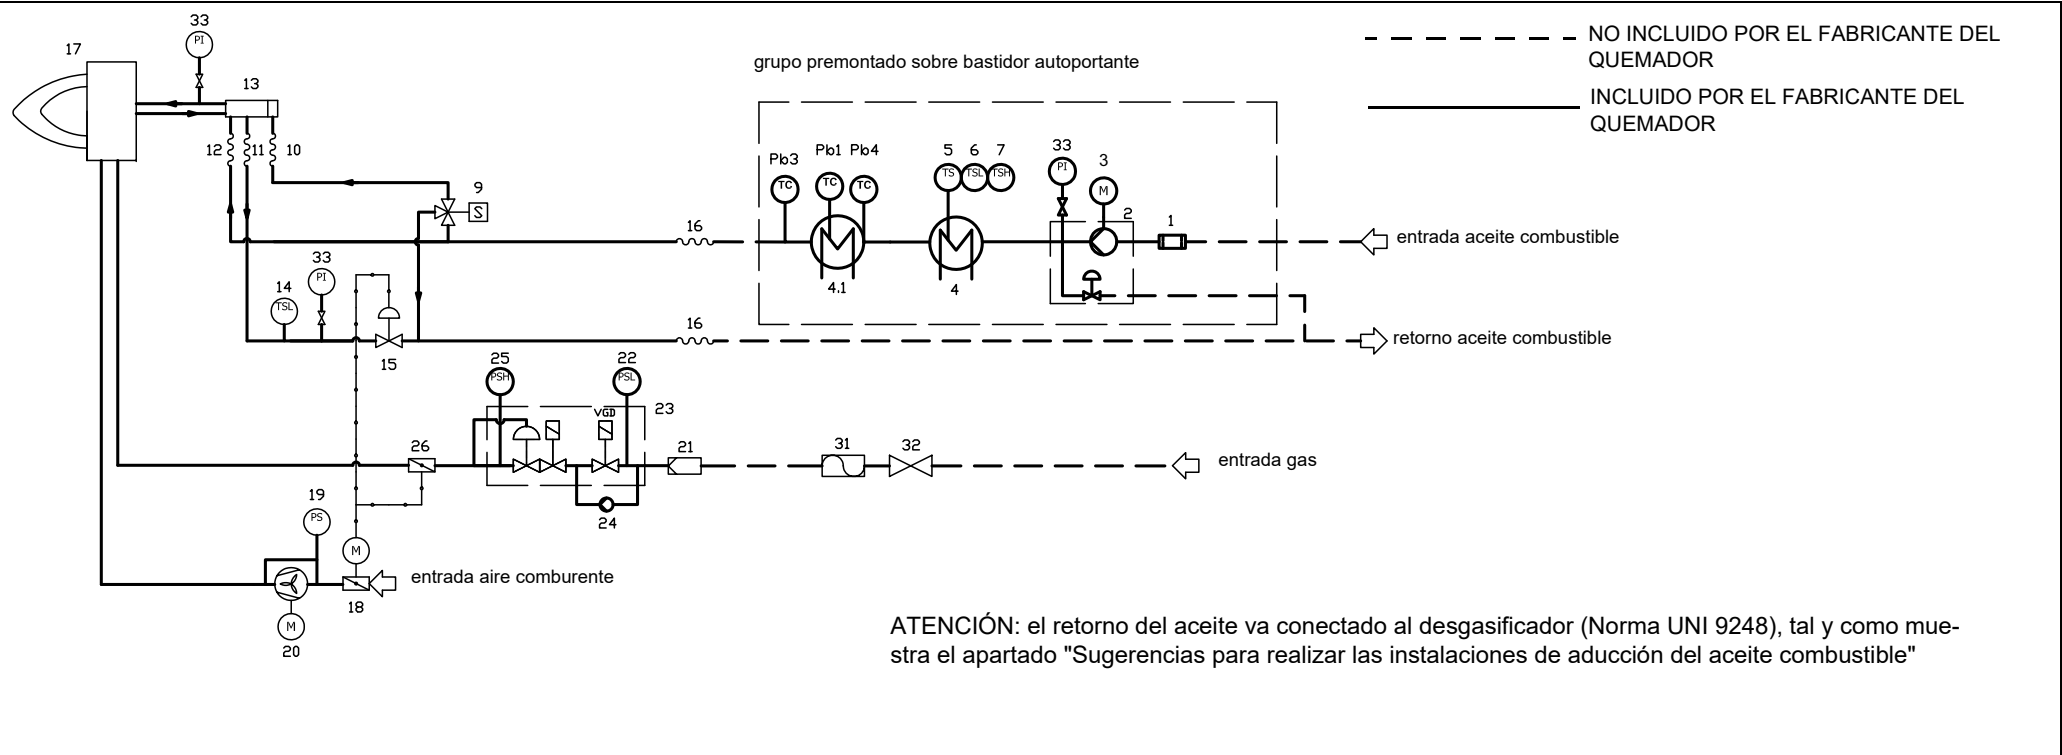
NO INCLUIDO POR EL FABRICANTE DEL QUEMADOR

INCLUIDO POR EL FABRICANTE DEL QUEMADOR

grupo premontado sobre bastidor autoportante

33
PI
17
13
12
11
10
9
S
Pb3
Pb1
Pb4
TC
TC
TC
5
6
7
TS
TSL
TSH
33
PI
3
M
2
1
16
4.1
4
entrada aceite combustible
14
TSL
33
PI
15
16
retorno aceite combustible
25
PSH
22
PSL
VGD
23
26
21
31
32
entrada gas
24
19
PS
M
entrada aire comburente
18
M
20

ATENCIÓN: el retorno del aceite va conectado al desgasificador (Norma UNI 9248), tal y como muestra el apartado "Sugerencias para realizar las instalaciones de aducción del aceite combustible"